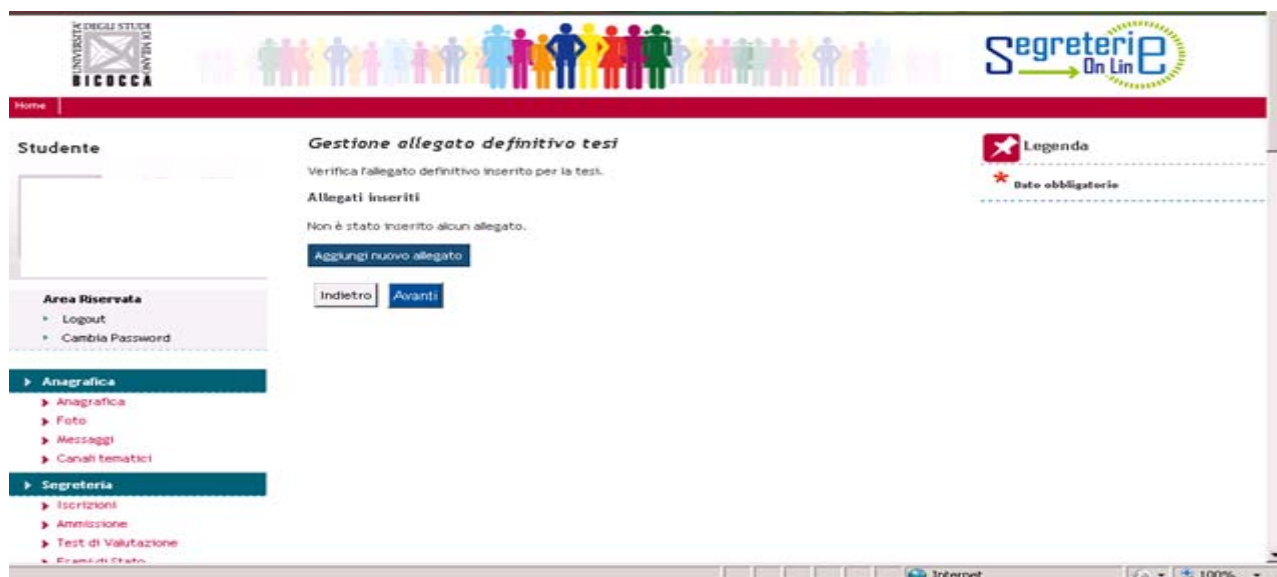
UNIVERSITÀ DEGLI STUDI DI MILANO
BICOCCA

Segreterie On Line

Home

Studente

Area Riservata
Logout
Cambia Password

Anagrafica
Anagrafica
Foto
Messaggi
Canali tematici

Segreteria
Iscrizioni
Ammissione
Test di Valutazione
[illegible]

Gestione allegato definitivo tesi

Verifica l'allegato definitivo inserito per la tesi.

Allegati inseriti

Non è stato inserito alcun allegato.

Aggiungi nuovo allegato

Indietro Avanti

Legenda

* Dato obbligatorio

Internet

100%